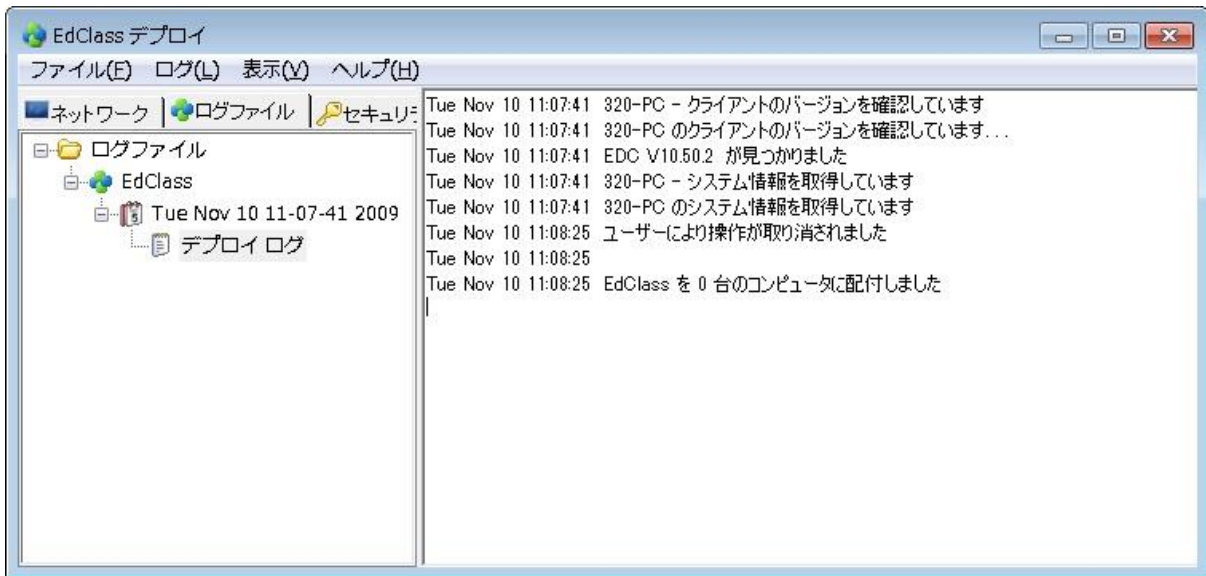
EdClass デプロイ

ファイル(F) ログ(L) 表示(V) ヘルプ(H)

ネットワーク | ログファイル | セキュリ

ログファイル
EdClass
Tue Nov 10 11-07-41 2009
デプロイ ログ

Tue Nov 10 11:07:41 320-PC - クライアントのバージョンを確認しています
Tue Nov 10 11:07:41 320-PC のクライアントのバージョンを確認しています...
Tue Nov 10 11:07:41 EDC V10.50.2 が見つかりました
Tue Nov 10 11:07:41 320-PC - システム情報を取得しています
Tue Nov 10 11:07:41 320-PC のシステム情報を取得しています
Tue Nov 10 11:08:25 ユーザーにより操作が取り消されました
Tue Nov 10 11:08:25
Tue Nov 10 11:08:25 EdClass を 0 台のコンピュータに配付しました